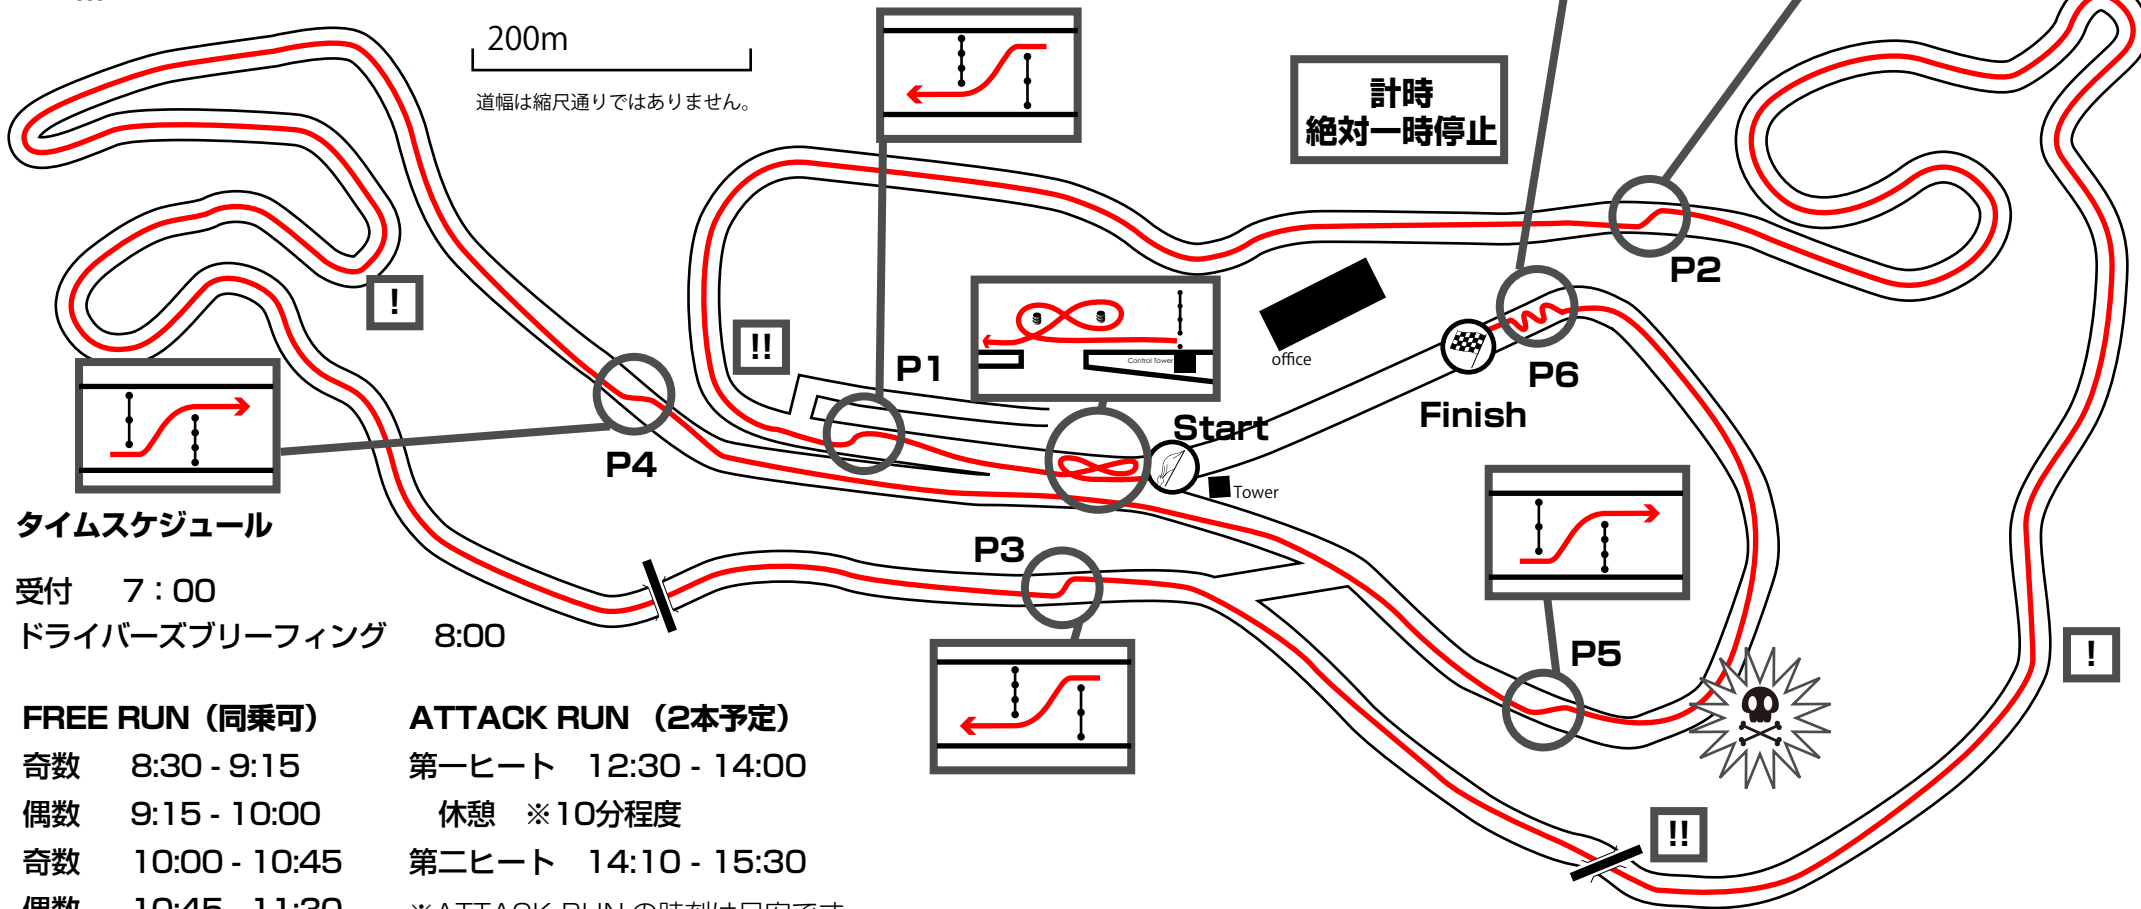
200m
道幅は縮尺通りではありません。

計時
絶対一時停止

!
!!
P1
P2
P3
P4
P5
P6
office
Control Tower
Start
Finish
Tower
!
!!

タイムスケジュール

受付　7：00
ドライバーズブリーフィング　8:00

FREE RUN（同乗可）
奇数　8:30 - 9:15
偶数　9:15 - 10:00
奇数　10:00 - 10:45
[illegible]

ATTACK RUN （2本予定）
第一ヒート　12:30 - 14:00
休憩　※10分程度
第二ヒート　14:10 - 15:30
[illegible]